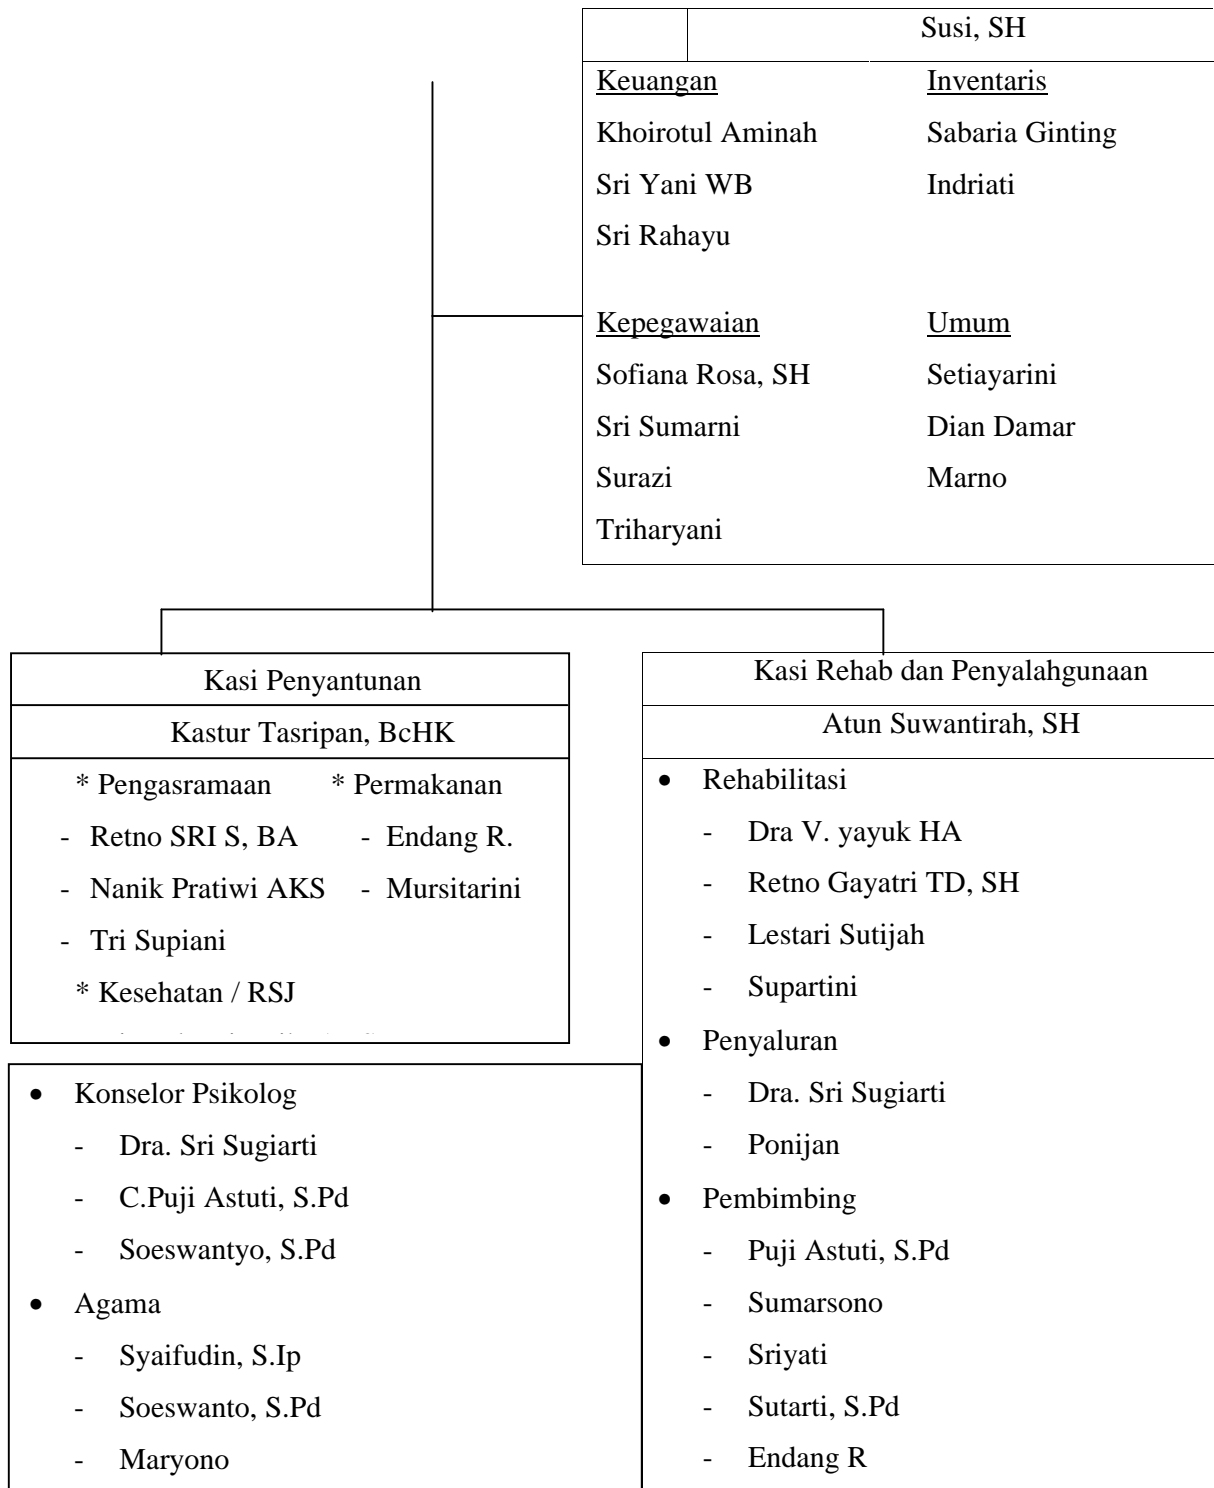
Susi, SH

Keuangan
Khoirotul Aminah
Sri Yani WB
Sri Rahayu

Inventaris
Sabaria Ginting
Indriati

Kepegawaian
Sofiana Rosa, SH
Sri Sumarni
Surazi
Triharyani

Umum
Setiayarini
Dian Damar
Marno

Kasi Penyantunan
Kastur Tasripan, BcHK

* Pengasramaan
- Retno SRI S, BA
- Nanik Pratiwi AKS
- Tri Supiani

* Permakanan
- Endang R.
- Mursitarini

* Kesehatan / RSJ
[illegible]

- Konselor Psikolog
  - Dra. Sri Sugiarti
  - C.Puji Astuti, S.Pd
  - Soeswantyo, S.Pd
- Agama
  - Syaifudin, S.Ip
  - Soeswanto, S.Pd
  - Maryono

Kasi Rehab dan Penyalahgunaan
Atun Suwantirah, SH

- Rehabilitasi
  - Dra V. yayuk HA
  - Retno Gayatri TD, SH
  - Lestari Sutijah
  - Supartini
- Penyaluran
  - Dra. Sri Sugiarti
  - Ponijan
- Pembimbing
  - Puji Astuti, S.Pd
  - Sumarsono
  - Sriyati
  - Sutarti, S.Pd
  - Endang R